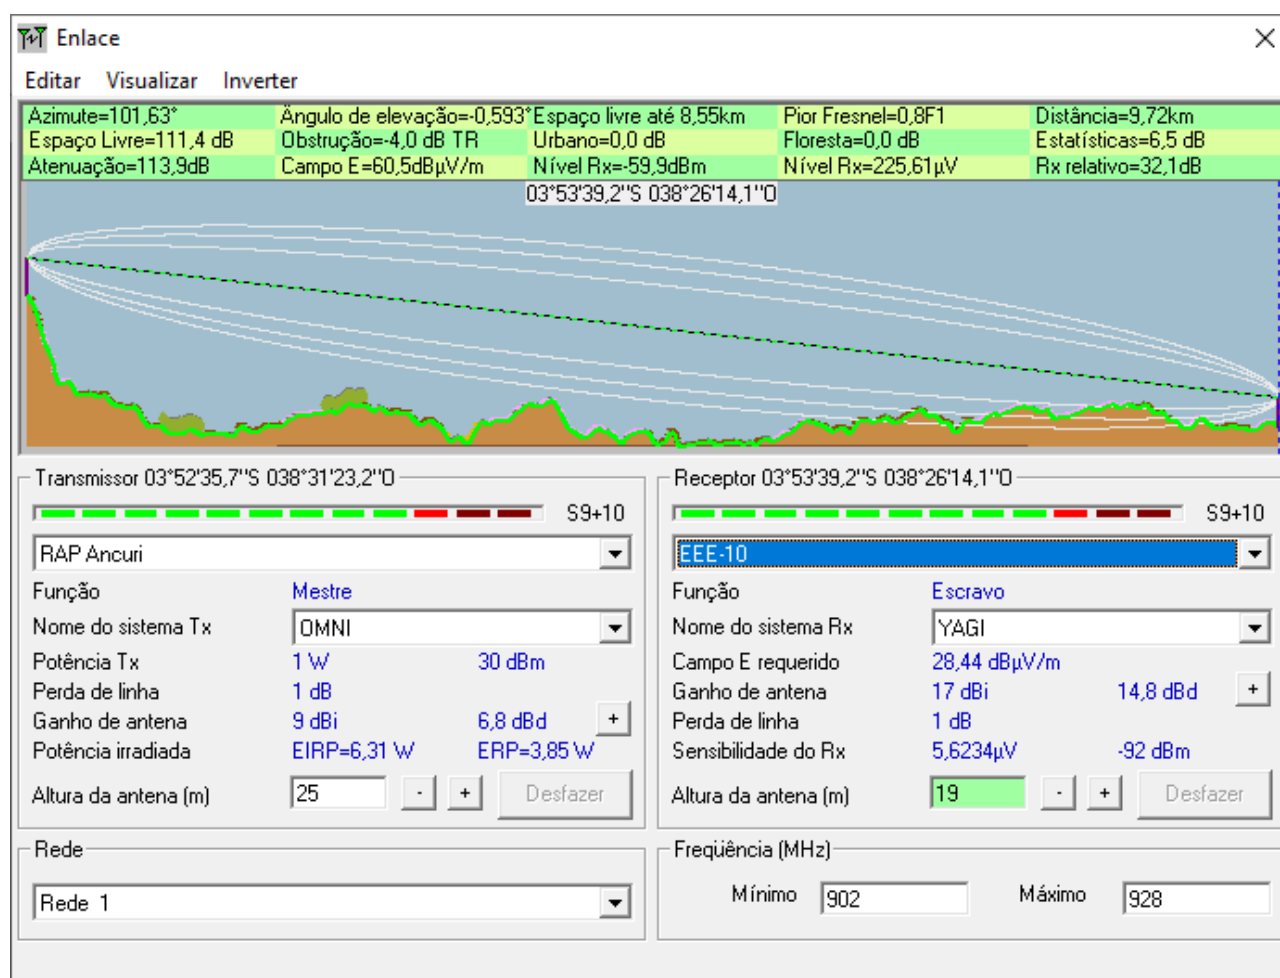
Enlace

Editar Visualizar Inverter

| Azimute=101,63° | Ângulo de elevação=-0,593° | Espaço livre até 8,55km | Pior Fresnel=0,8F1 | Distância=9,72km |
|---|---|---|---|---|
| Espaço Livre=111,4 dB | Obstrução=-4,0 dB TR | Urbano=0,0 dB | Floresta=0,0 dB | Estatísticas=6,5 dB |
| Atenuação=113,9dB | Campo E=60,5dBµV/m | Nível Rx=-59,9dBm | Nível Rx=225,61µV | Rx relativo=32,1dB |

03°53'39,2"S 038°26'14,1"O

Transmissor 03°52'35,7"S 038°31'23,2"O
S9+10
RAP Ancuri
Função Mestre
Nome do sistema Tx OMNI
Potência Tx 1 W 30 dBm
Perda de linha 1 dB
Ganho de antena 9 dBi 6,8 dBd +
Potência irradiada EIRP=6,31 W ERP=3,85 W
Altura da antena (m) 25 - + Desfazer

Receptor 03°53'39,2"S 038°26'14,1"O
S9+10
EEE-10
Função Escravo
Nome do sistema Rx YAGI
Campo E requerido 28,44 dBµV/m
Ganho de antena 17 dBi 14,8 dBd +
Perda de linha 1 dB
Sensibilidade do Rx 5,6234µV -92 dBm
Altura da antena (m) 19 - + Desfazer

Rede
Rede 1

Freqüência (MHz)
Mínimo 902 Máximo 928